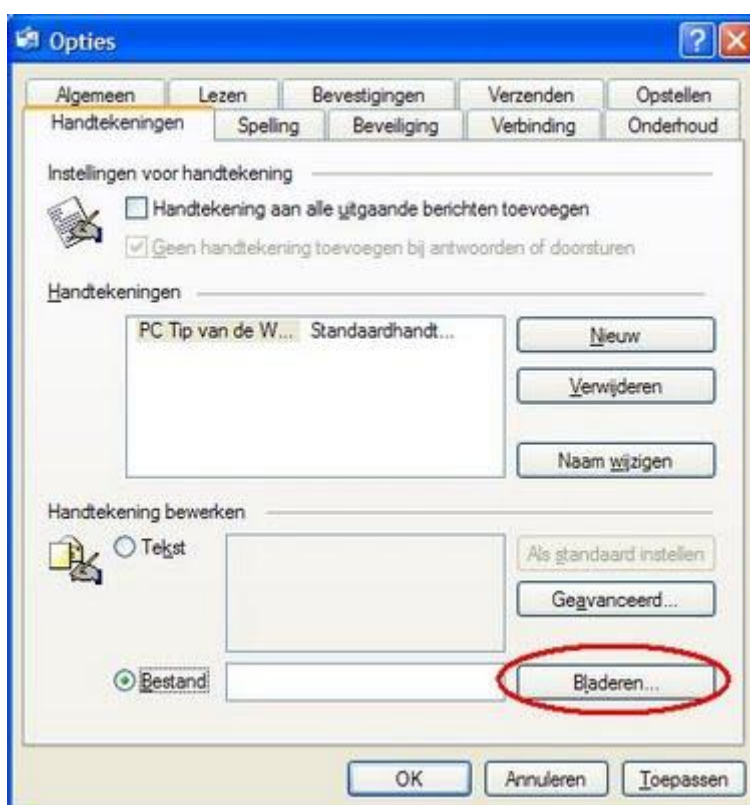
Opties

Algemeen
Lezen
Bevestigingen
Verzenden
Opstellen
Handtekeningen
Spelling
Beveiliging
Verbinding
Onderhoud

Instellingen voor handtekening

Handtekening aan alle uitgaande berichten toevoegen

Geen handtekening toevoegen bij antwoorden of doorsturen

Handtekeningen

PC Tip van de W... Standaardhandt...

Nieuw

Verwijderen

Naam wijzigen

Handtekening bewerken

Tekst

Als standaard instellen

Geavanceerd...

Bestand

Bladeren...

OK
Annuleren
Toepassen